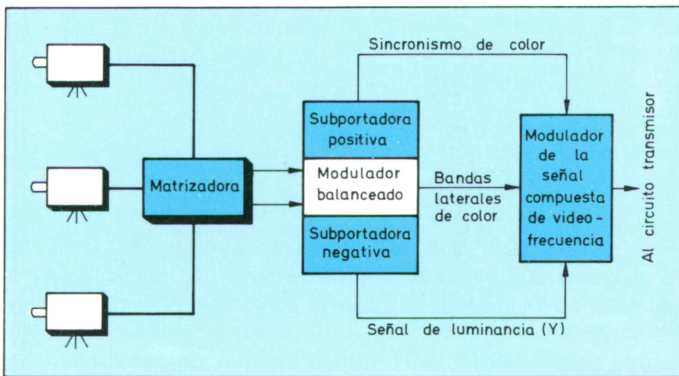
Sincronismo de color

Matrizadora

Subportadora positiva

Modulador balanceado

Subportadora negativa

Bandas laterales de color

Modulador de la señal compuesta de video-frecuencia

Al circuito transmisor

Señal de luminancia (Y)